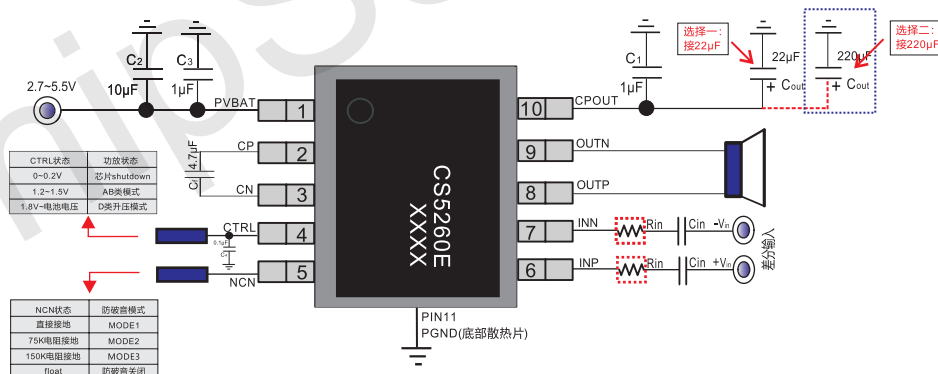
2.7~5.5V

C2 10μF

C3 1μF

PVBAT

1

CP

2

Cf 4.7μF

CN

3

CTRL

4

0.1μF

NCN

5

CS5260E
XXXX

PIN11
PGND(底部散热片)

10

CPOUT

C1 1μF

9

OUTN

8

OUTP

7

INN

Rin

Cin -Vin

6

INP

Rin

Cin +Vin

差分输入

选择一：接22μF

22μF

+ Cout

选择二：接220μF

220μF

+ Cout

| CTRL状态 | 功放状态 |
|---|---|
| 0~0.2V | 芯片shutdown |
| 1.2~1.5V | AB类模式 |
| 1.8V~电池电压 | D类升压模式 |

| NCN状态 | 防破音模式 |
|---|---|
| 直接接地 | MODE1 |
| 75K电阻接地 | MODE2 |
| 150K电阻接地 | MODE3 |
| float | 防破音关闭 |